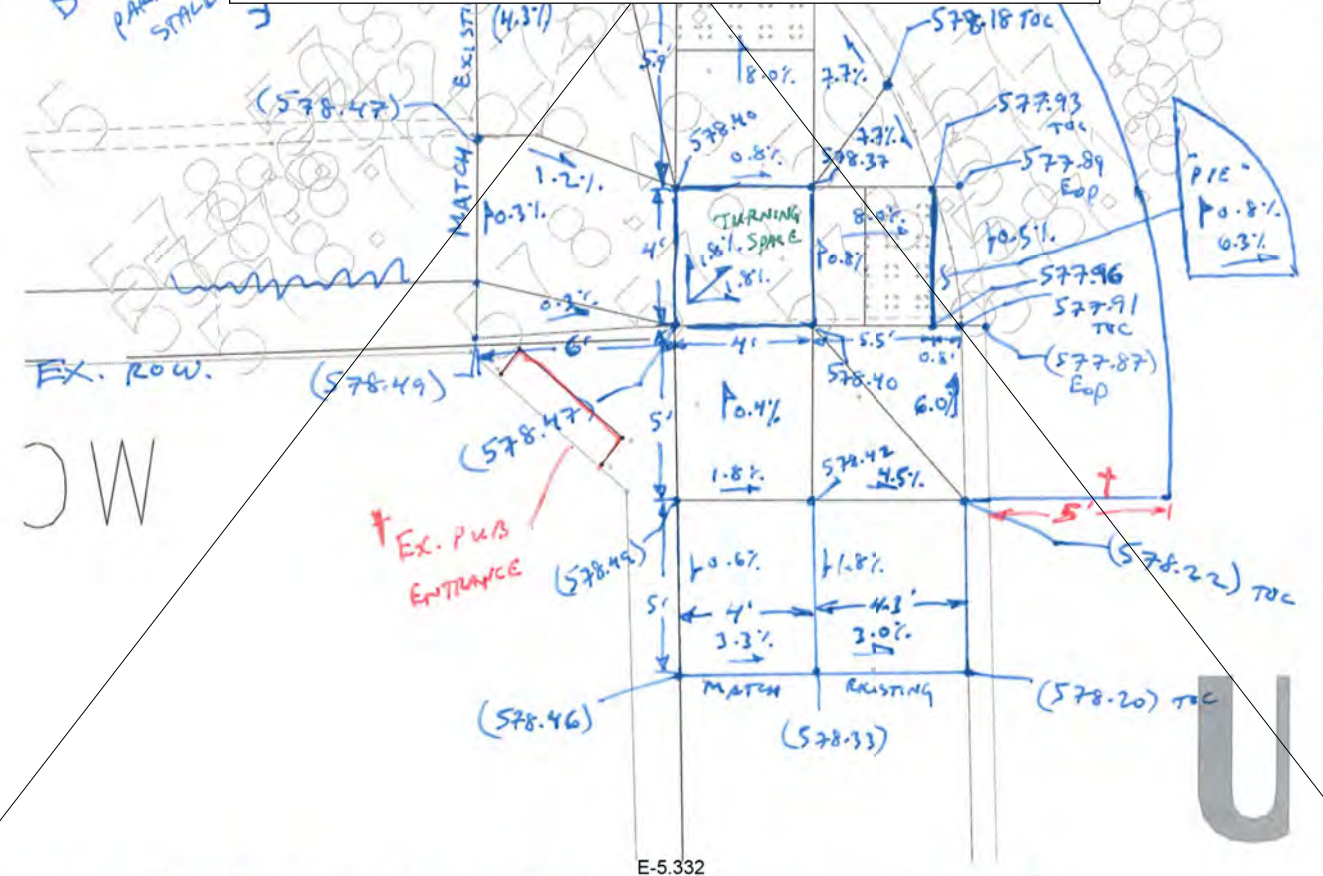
PARK STALL
(4.3%)
5.9'
8.0%
7.7%
578.18 TOC
(578.47)
EXIST
MATCH
578.40
7.7%
577.93 TOC
0.8%
578.37
577.89 EOP
1.2%
0.3%
TURNING SPACE
1.8%
1.8%
8.0%
0.8%
0.5%
PIE
0.8%
6.3%
4'
577.96
0.3%
577.91 TOC
EX. ROW.
6'
4'
5.5'
0.8'
(578.49)
578.40
(577.87) EOP
0.4%
6.0%
(578.47)
5'
OW
1.8%
578.42
4.5%
EX. PUB ENTRANCE
(578.49)
0.6%
1.8%
(578.22) TOC
5'
5'
4'
4.3'
3.3%
3.0%
MATCH
EXISTING
(578.46)
(578.33)
(578.20) TOC
U
E-5.332